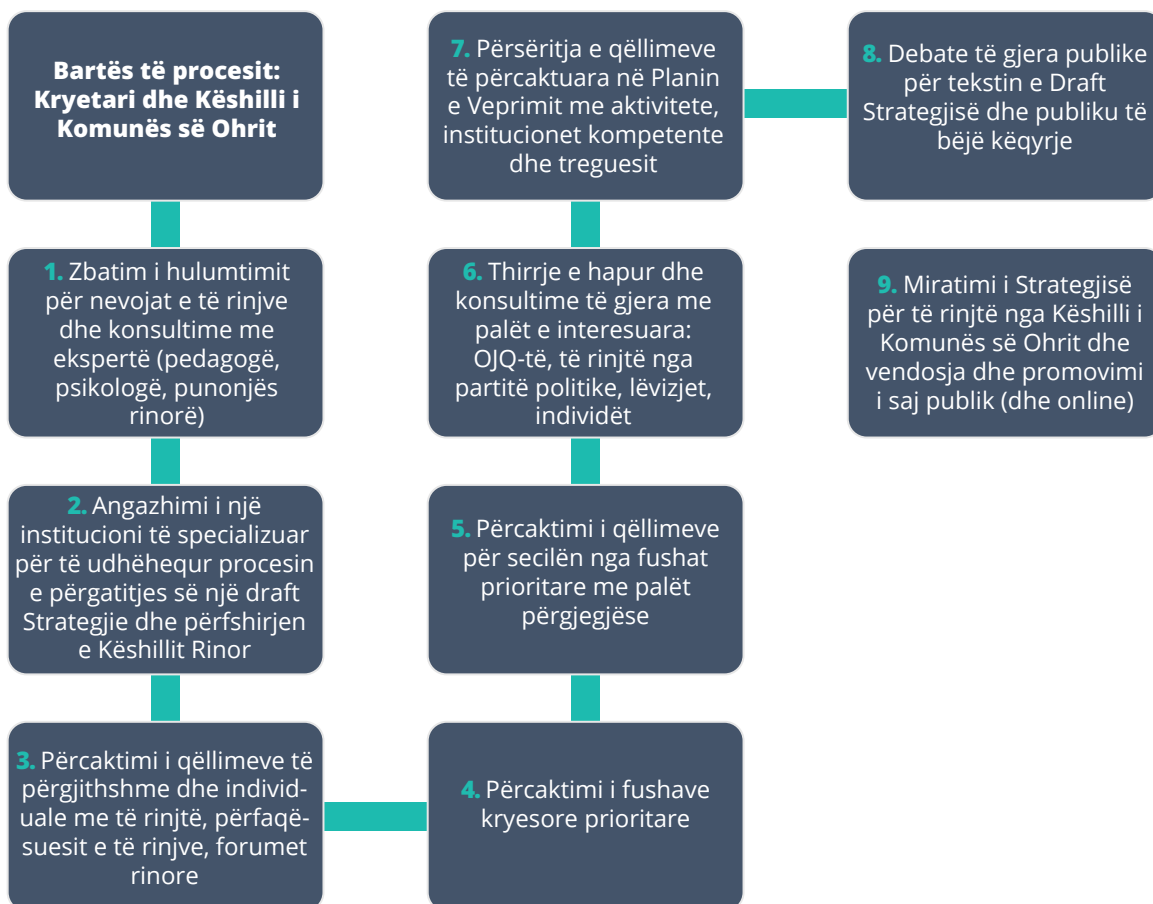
**Bartës të procesit: Kryetari dhe Këshilli i Komunës së Ohrit**

**1.** Zbatim i hulumtimit për nevojat e të rinjve dhe konsultime me ekspertë (pedagogë, psikologë, punonjës rinorë)

**2.** Angazhimi i një institucioni të specializuar për të udhëhequr procesin e përgatitjes së një draft Strategjie dhe përfshirjen e Këshillit Rinor

**3.** Përcaktimi i qëllimeve të përgjithshme dhe individuale me të rinjtë, përfaqësuesit e të rinjve, forumet rinore

**4.** Përcaktimi i fushave kryesore prioritare

**5.** Përcaktimi i qëllimeve për secilën nga fushat prioritare me palët përgjegjëse

**6.** Thirrje e hapur dhe konsultime të gjera me palët e interesuara: OJQ-të, të rinjtë nga partitë politike, lëvizjet, individët

**7.** Përsëritja e qëllimeve të përcaktuara në Planin e Veprimit me aktivitete, institucionet kompetente dhe treguesit

**8.** Debate të gjera publike për tekstin e Draft Strategjisë dhe publiku të bëjë këqyrje

**9.** Miratimi i Strategjisë për të rinjtë nga Këshilli i Komunës së Ohrit dhe vendosja dhe promovimi i saj publik (dhe online)